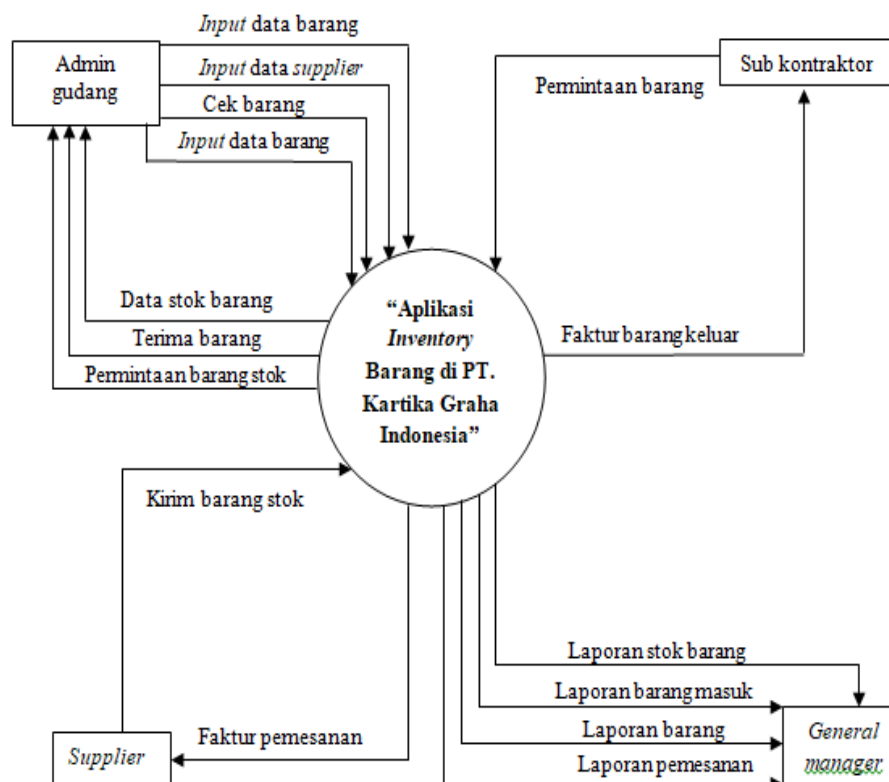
Admin gudang

*Input* data barang

*Input* data *supplier*

Cek barang

*Input* data barang

Sub kontraktor

Permintaan barang

Data stok barang

Terima barang

Permintaan barang stok

“Aplikasi *Inventory* Barang di PT. Kartika Graha Indonesia”

Faktur barang keluar

Kirim barang stok

Laporan stok barang

Laporan barang masuk

Laporan barang

Laporan pemesanan

Faktur pemesanan

*Supplier*

*General manager*